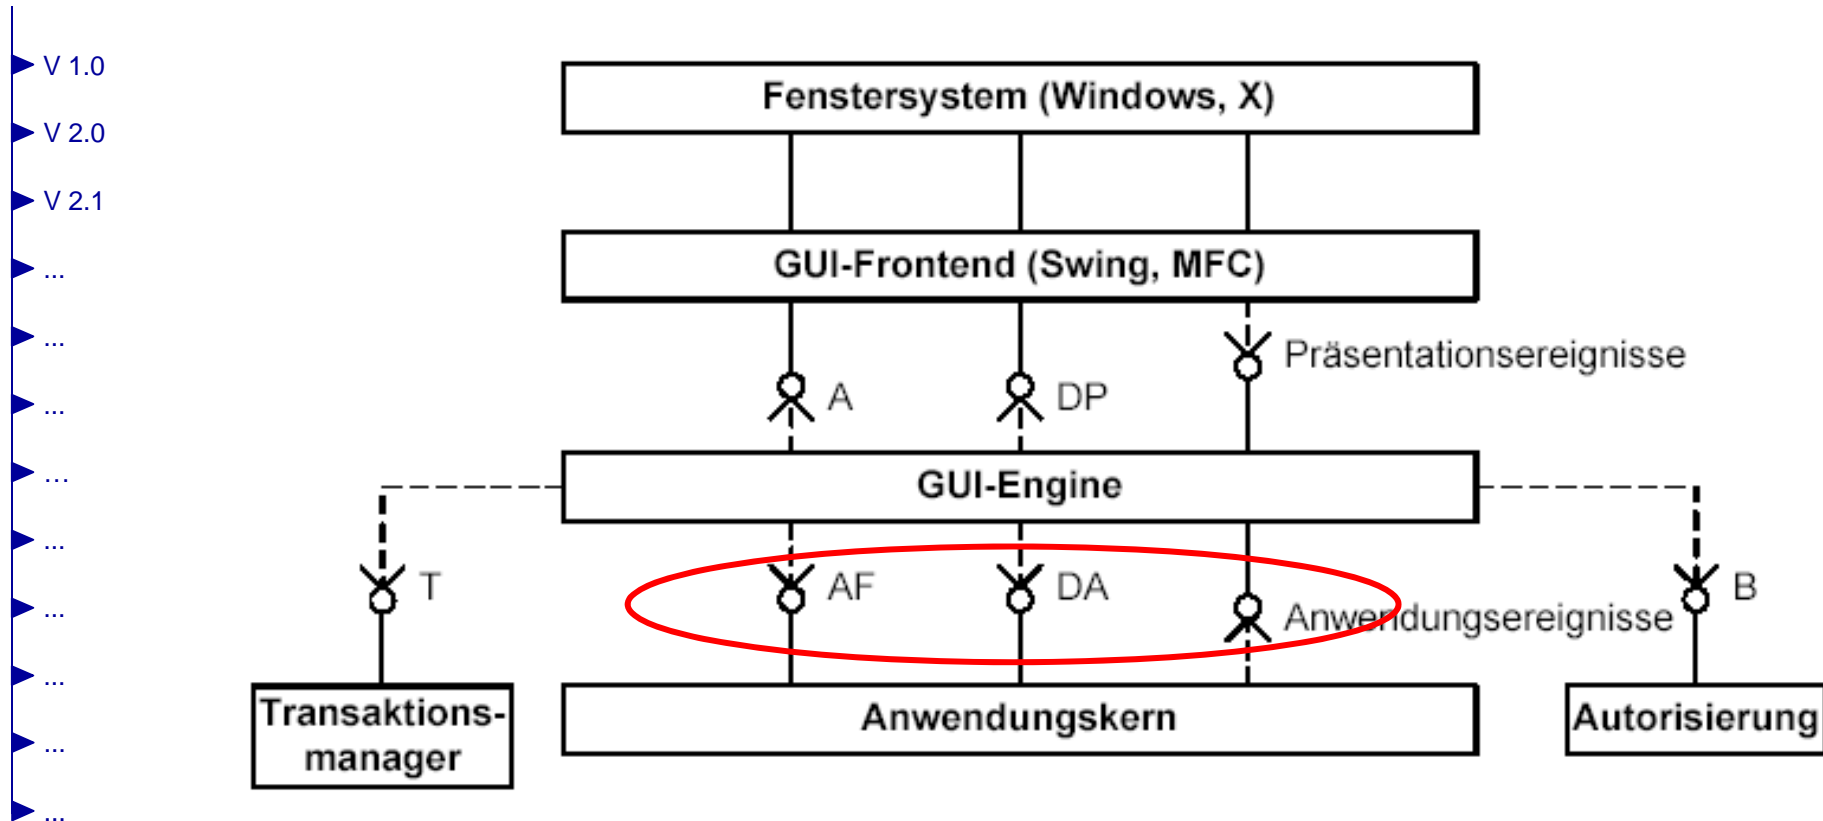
V 1.0

V 2.0

V 2.1

...

...

...

...

...

...

...

...

...

Fenstersystem (Windows, X)

GUI-Frontend (Swing, MFC)

A

DP

Präsentationsereignisse

GUI-Engine

T

AF

DA

Anwendungsereignisse

B

Transaktionsmanager

Anwendungskern

Autorisierung